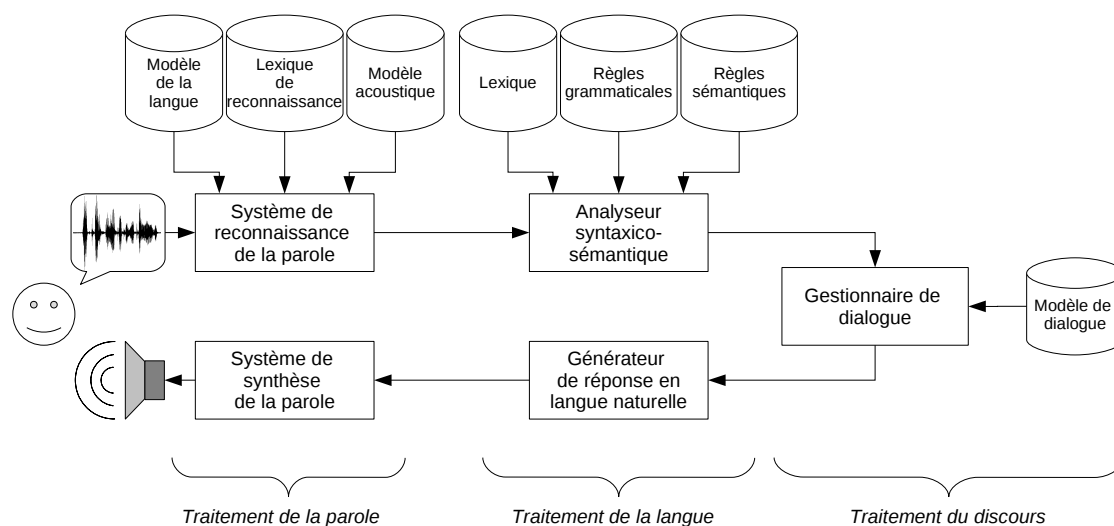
Modèle de la langue

Lexique de reconnaissance

Modèle acoustique

Lexique

Règles grammaticales

Règles sémantiques

Système de reconnaissance de la parole

Analyseur syntaxico-sémantique

Gestionnaire de dialogue

Modèle de dialogue

Système de synthèse de la parole

Générateur de réponse en langue naturelle

Traitement de la parole

Traitement de la langue

Traitement du discours